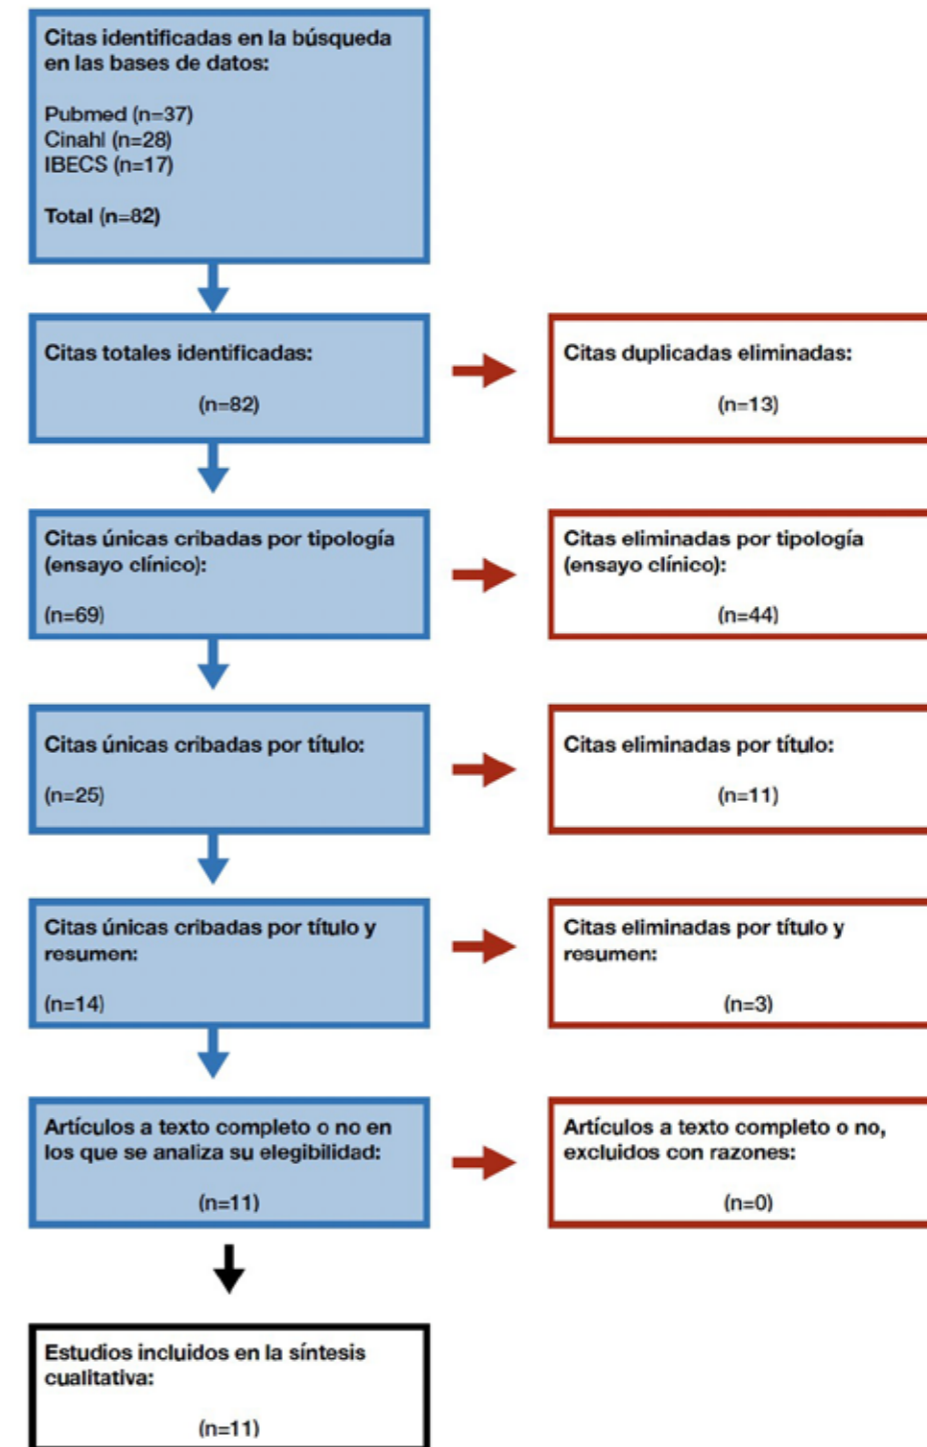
Citas identificadas en la búsqueda en las bases de datos:

Pubmed (n=37)
Cinahl (n=28)
IBECS (n=17)

Total (n=82)

Citas totales identificadas:

(n=82)

Citas duplicadas eliminadas:

(n=13)

Citas únicas cribadas por tipología (ensayo clínico):

(n=69)

Citas eliminadas por tipología (ensayo clínico):

(n=44)

Citas únicas cribadas por título:

(n=25)

Citas eliminadas por título:

(n=11)

Citas únicas cribadas por título y resumen:

(n=14)

Citas eliminadas por título y resumen:

(n=3)

Artículos a texto completo o no en los que se analiza su elegibilidad:

(n=11)

Artículos a texto completo o no, excluidos con razones:

(n=0)

Estudios incluidos en la síntesis cualitativa:

(n=11)